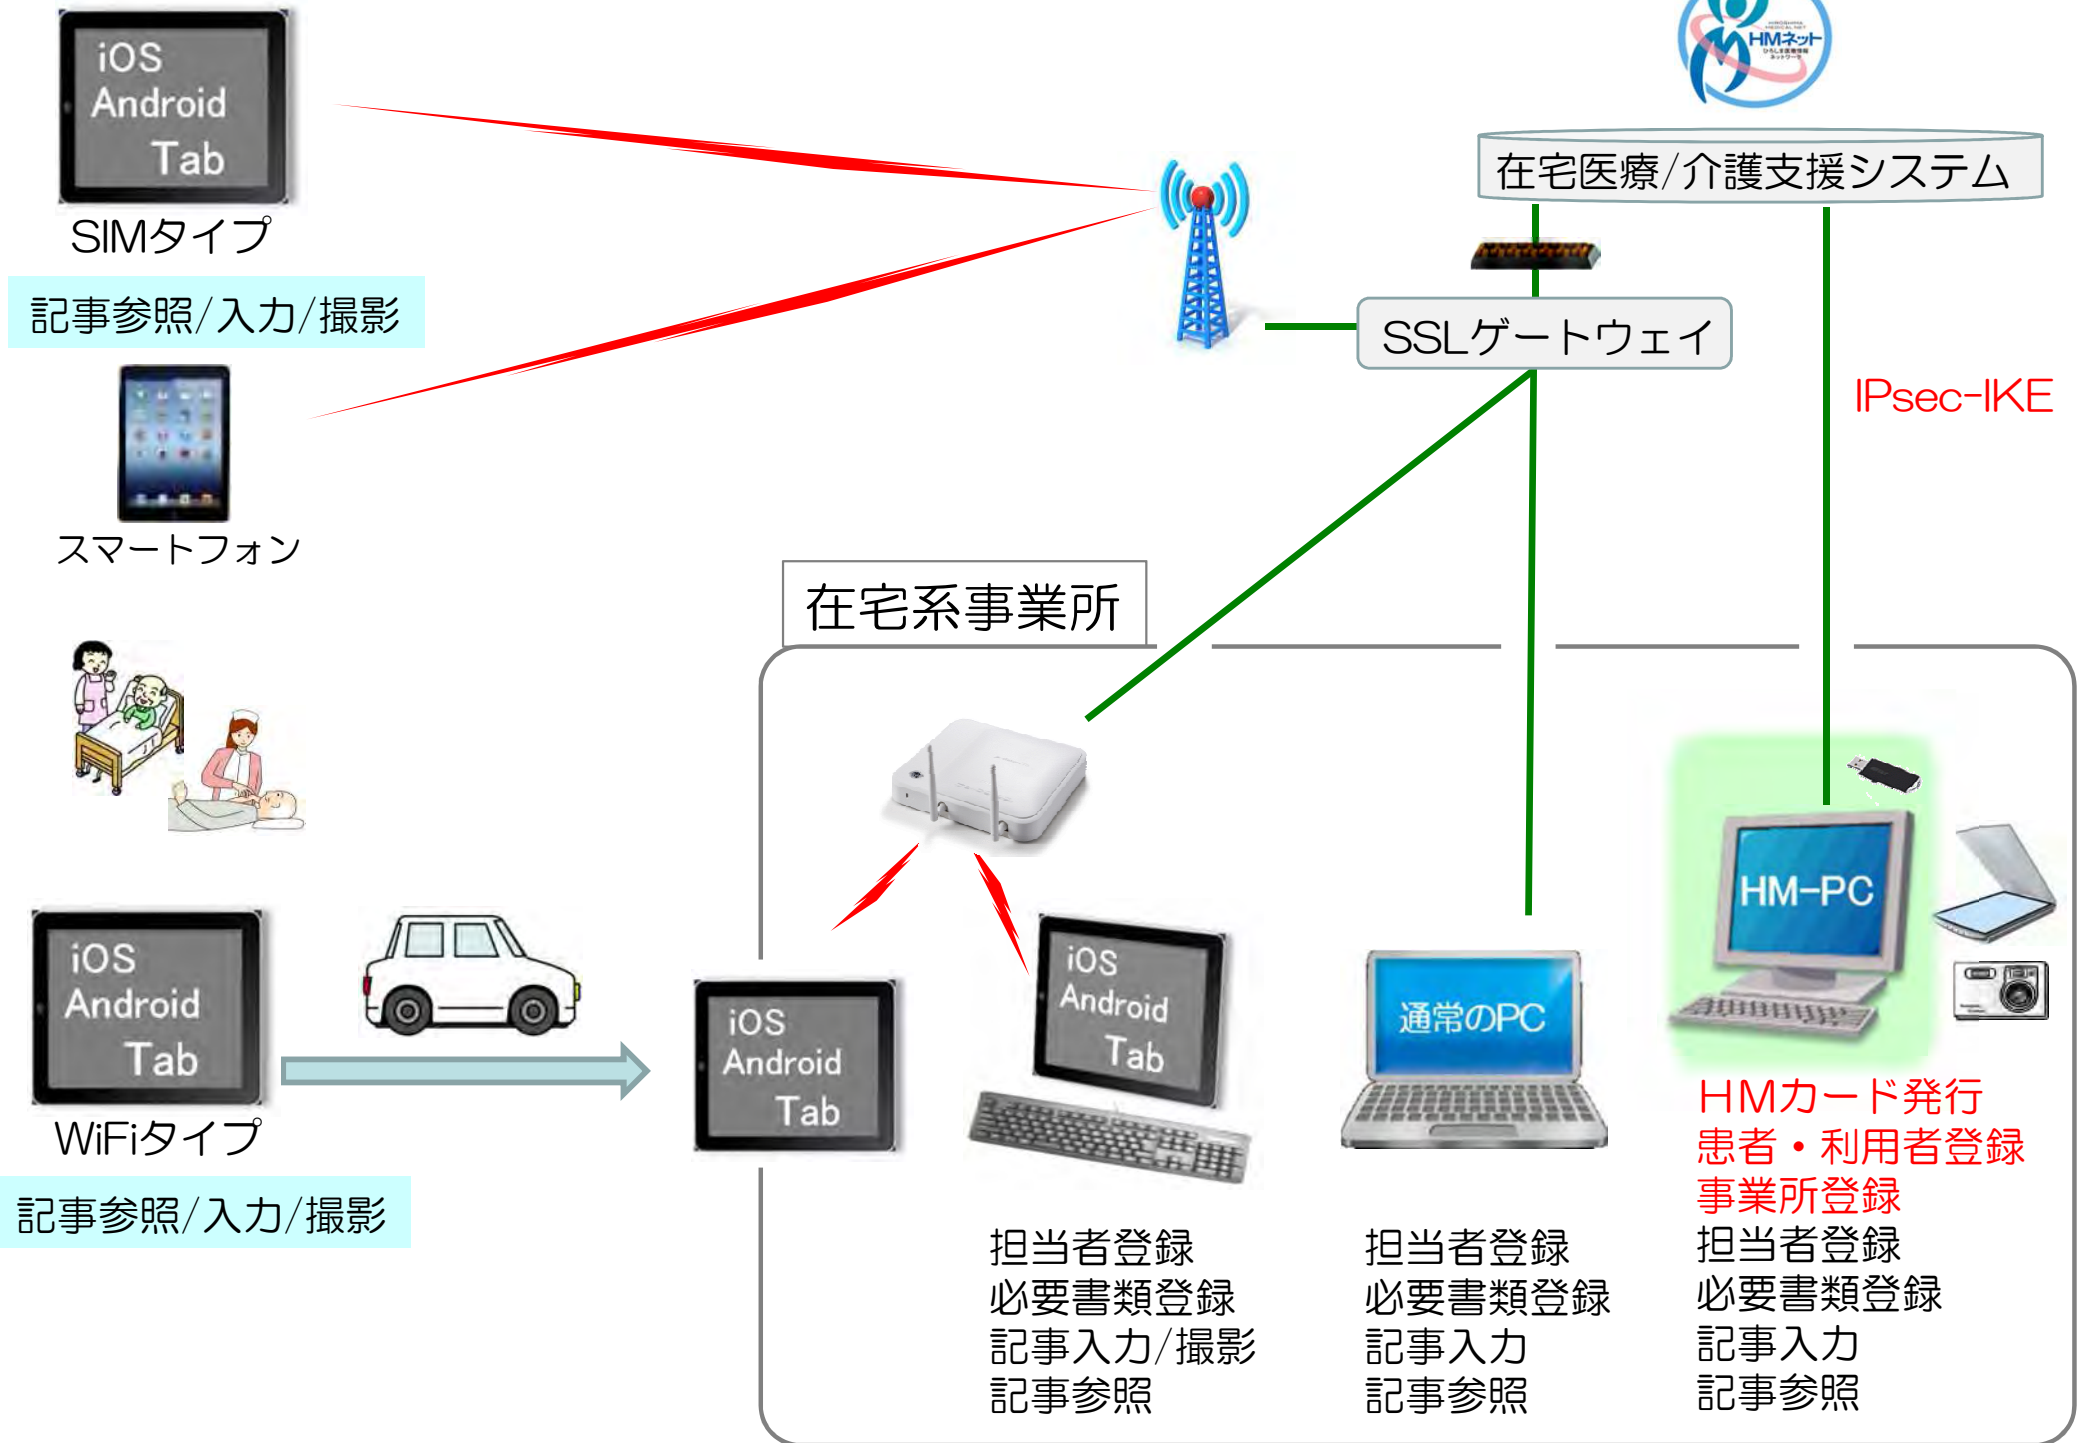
iOS
Android
Tab
SIMタイプ
記事参照/入力/撮影

スマートフォン

HMネット

在宅医療/介護支援システム

SSLゲートウェイ

IPsec-IKE

在宅系事業所

iOS
Android
Tab
WiFiタイプ
記事参照/入力/撮影

iOS
Android
Tab

iOS
Android
Tab

通常のPC

HM-PC

HMカード発行
患者・利用者登録
事業所登録
担当者登録
必要書類登録
記事入力
記事参照

担当者登録
必要書類登録
記事入力/撮影
記事参照

担当者登録
必要書類登録
記事入力
記事参照